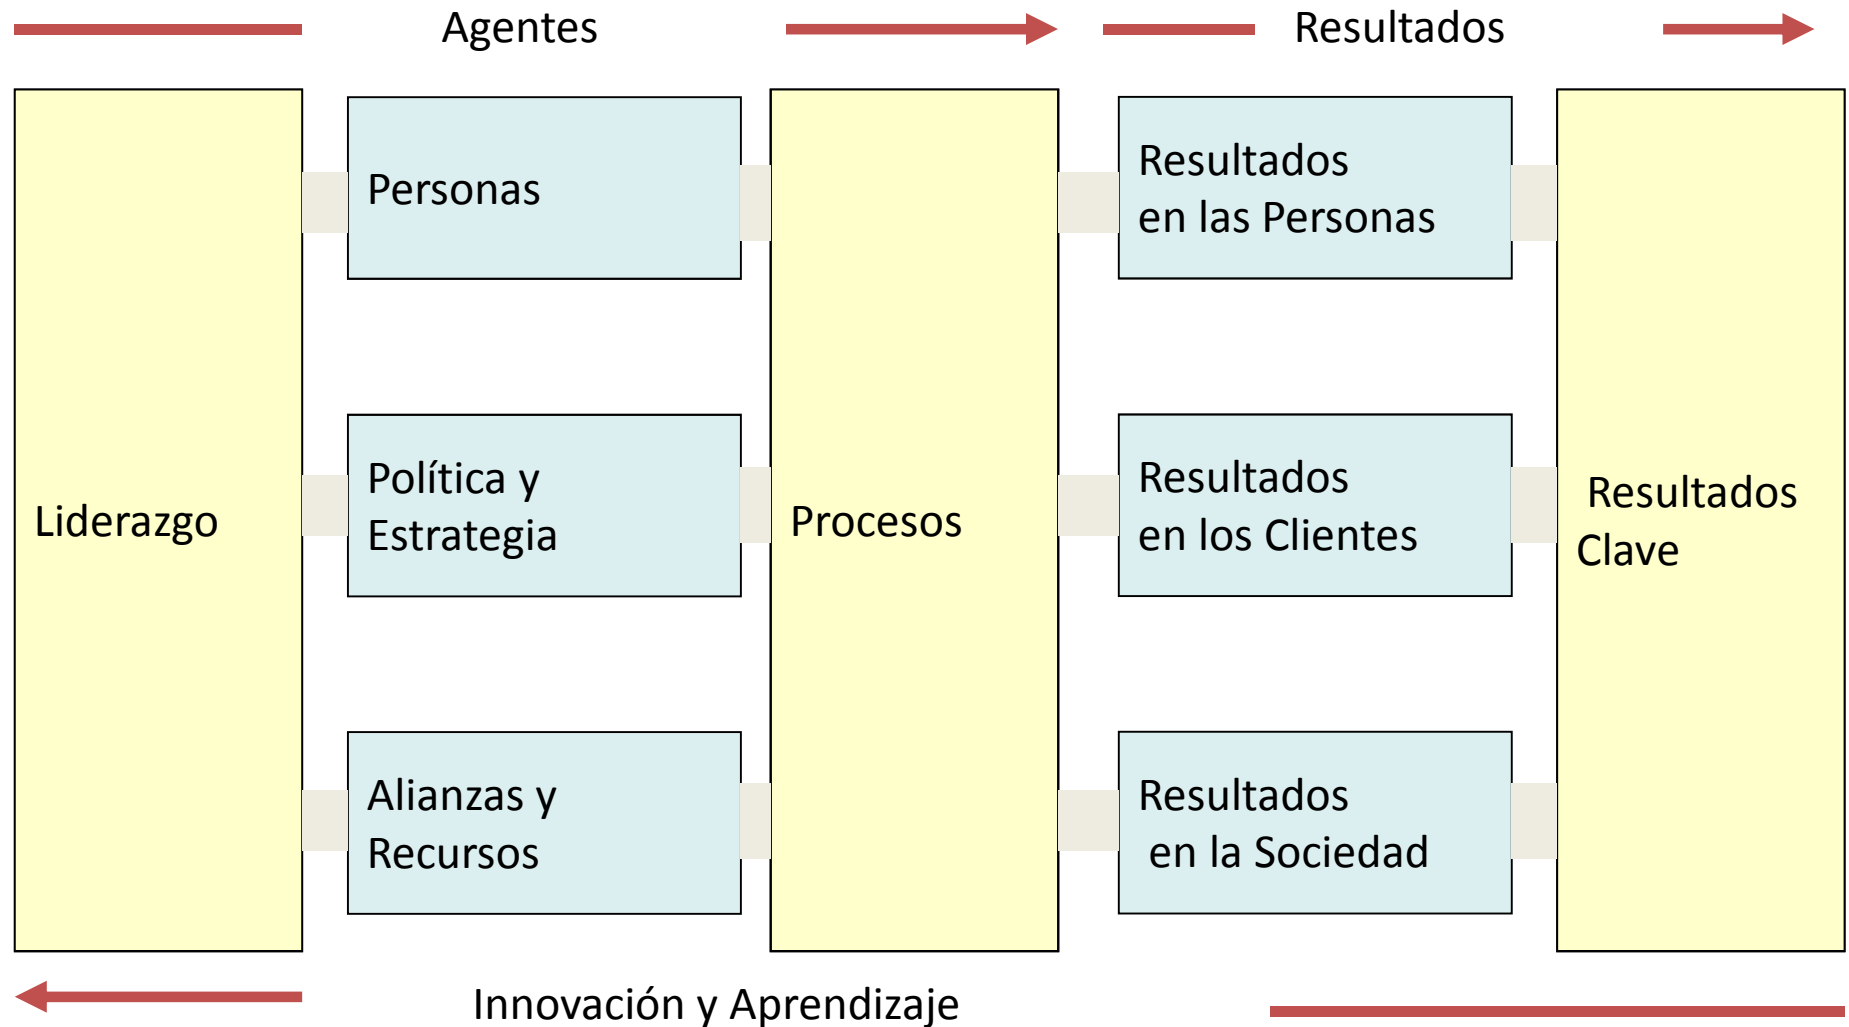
Agentes

Resultados

Liderazgo

Personas

Política y Estrategia

Alianzas y Recursos

Procesos

Resultados en las Personas

Resultados en los Clientes

Resultados en la Sociedad

Resultados Clave

Innovación y Aprendizaje